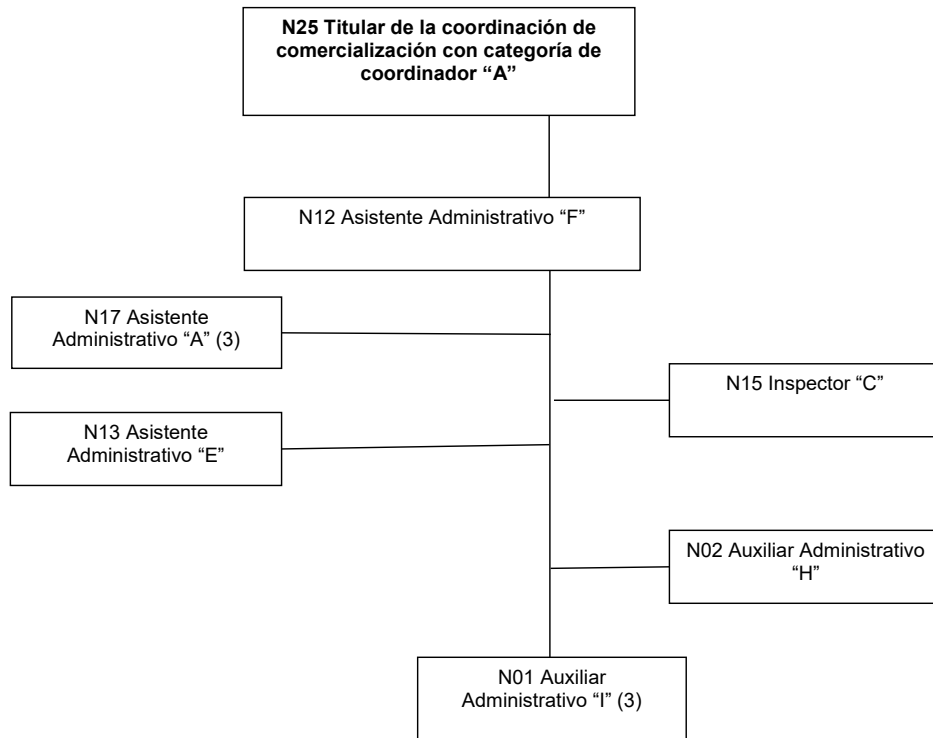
N25 Titular de la coordinación de comercialización con categoría de coordinador "A"

N12 Asistente Administrativo "F"

N17 Asistente Administrativo "A" (3)

N15 Inspector "C"

N13 Asistente Administrativo "E"

N02 Auxiliar Administrativo "H"

N01 Auxiliar Administrativo "I" (3)